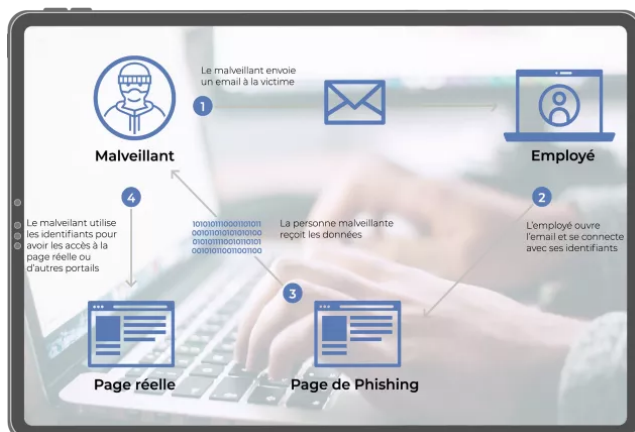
Malveillant

1

Le malveillant envoie un email à la victime

Employé

2

L'employé ouvre l'email et se connecte avec ses identifiants

3

La personne malveillante reçoit les données

1010101110001101011
0010110101010101100
0101011110011010101
0010101100110001100

4

Le malveillant utilise les identifiants pour avoir les accès à la page réelle ou d'autres portails

Page réelle

Page de Phishing